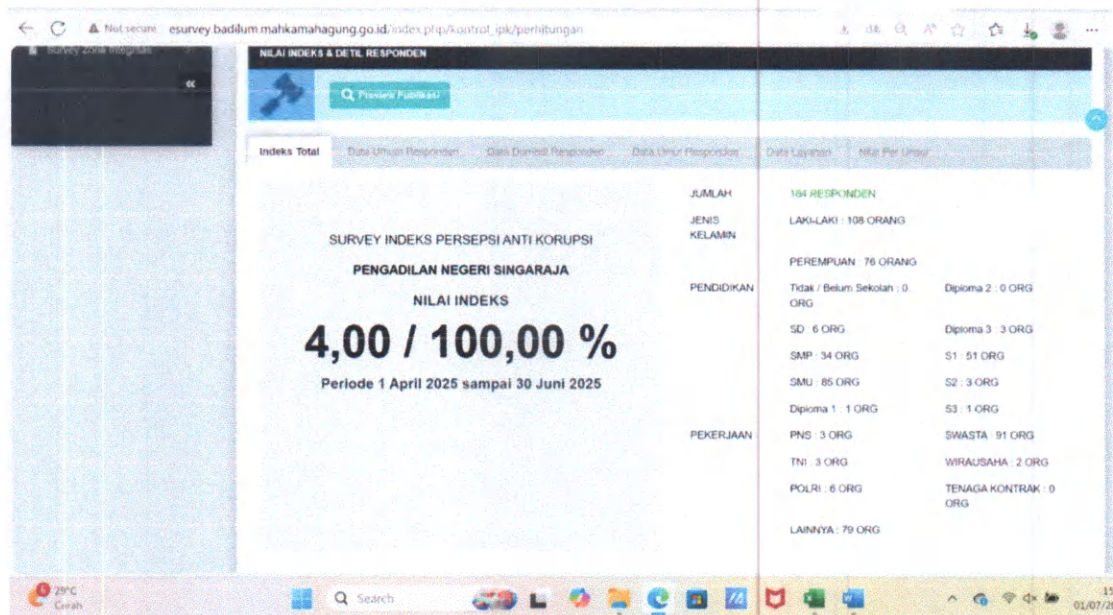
Not secure esurvey.badilum.mahkamahagung.go.id/index.php/kontrol_ipk/perhitungan

Survey Zona Integritas

«

NILAI INDEKS & DETIL RESPONDEN

Preview Publikasi

Indeks Total | Data Umum Responden | Data Domisili Responden | Data Umur Responden | Data Layanan | Nilai Per Unsur

SURVEY INDEKS PERSEPSI ANTI KORUPSI

PENGADILAN NEGERI SINGARAJA

NILAI INDEKS

4,00 / 100,00 %

Periode 1 April 2025 sampai 30 Juni 2025

JUMLAH 184 RESPONDEN

JENIS KELAMIN LAKI-LAKI : 108 ORANG

PEREMPUAN : 76 ORANG

PENDIDIKAN Tidak / Belum Sekolah : 0 ORG Diploma 2 : 0 ORG

SD : 6 ORG Diploma 3 : 3 ORG

SMP : 34 ORG S1 : 51 ORG

SMU : 85 ORG S2 : 3 ORG

Diploma 1 : 1 ORG S3 : 1 ORG

PEKERJAAN PNS : 3 ORG SWASTA : 91 ORG

TNI : 3 ORG WIRAUSAHA : 2 ORG

POLRI : 6 ORG TENAGA KONTRAK : 0 ORG

LAINNYA : 79 ORG

29°C Cerah

Search

15 01/07/2